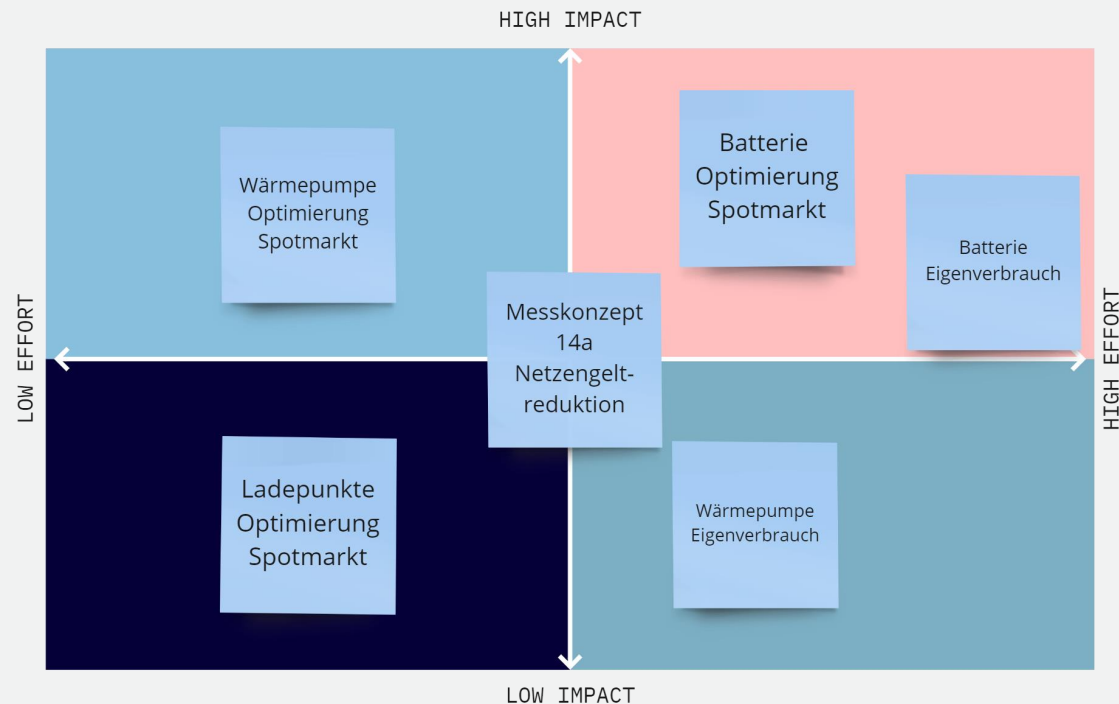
HIGH IMPACT

LOW EFFORT

Wärmepumpe Optimierung Spotmarkt

Batterie Optimierung Spotmarkt

Batterie Eigenverbrauch

Messkonzept 14a Netzengeltreduktion

HIGH EFFORT

Ladepunkte Optimierung Spotmarkt

Wärmepumpe Eigenverbrauch

LOW IMPACT